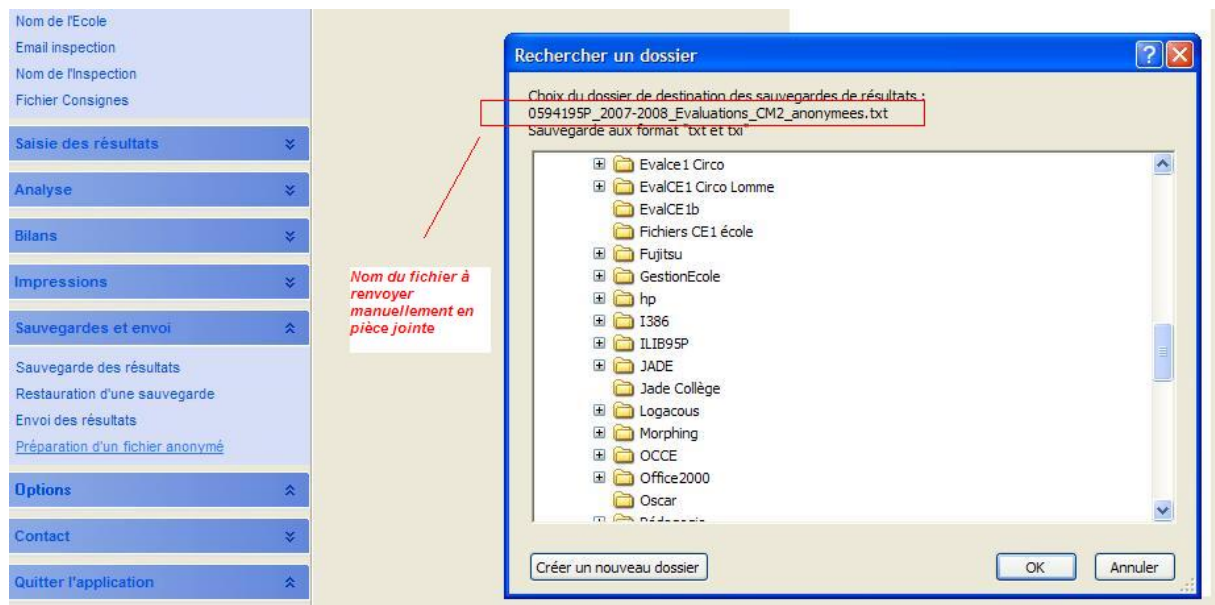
Nom de l'Ecole
Email inspection
Nom de l'Inspection
Fichier Consignes

Saisie des résultats

Analyse

Bilans

Impressions

Sauvegardes et envoi

Sauvegarde des résultats
Restauration d'une sauvegarde
Envoi des résultats
Préparation d'un fichier anonymé

Options

Contact

Quitter l'application

Nom du fichier à renvoyer manuellement en pièce jointe

Rechercher un dossier

Choix du dossier de destination des sauvegardes de résultats :
0594195P_2007-2008_Evaluations_CM2_anonymees.txt
Sauvegarde aux format "txt et txi"

Evalce1 Circo
EvalCE1 Circo Lomme
EvalCE1b
Fichiers CE1 école
Fujitsu
GestionEcole
hp
I386
ILIB95P
JADE
Jade Collège
Logacous
Morphing
OCCE
Office2000
Oscar
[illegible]

Créer un nouveau dossier
OK
Annuler